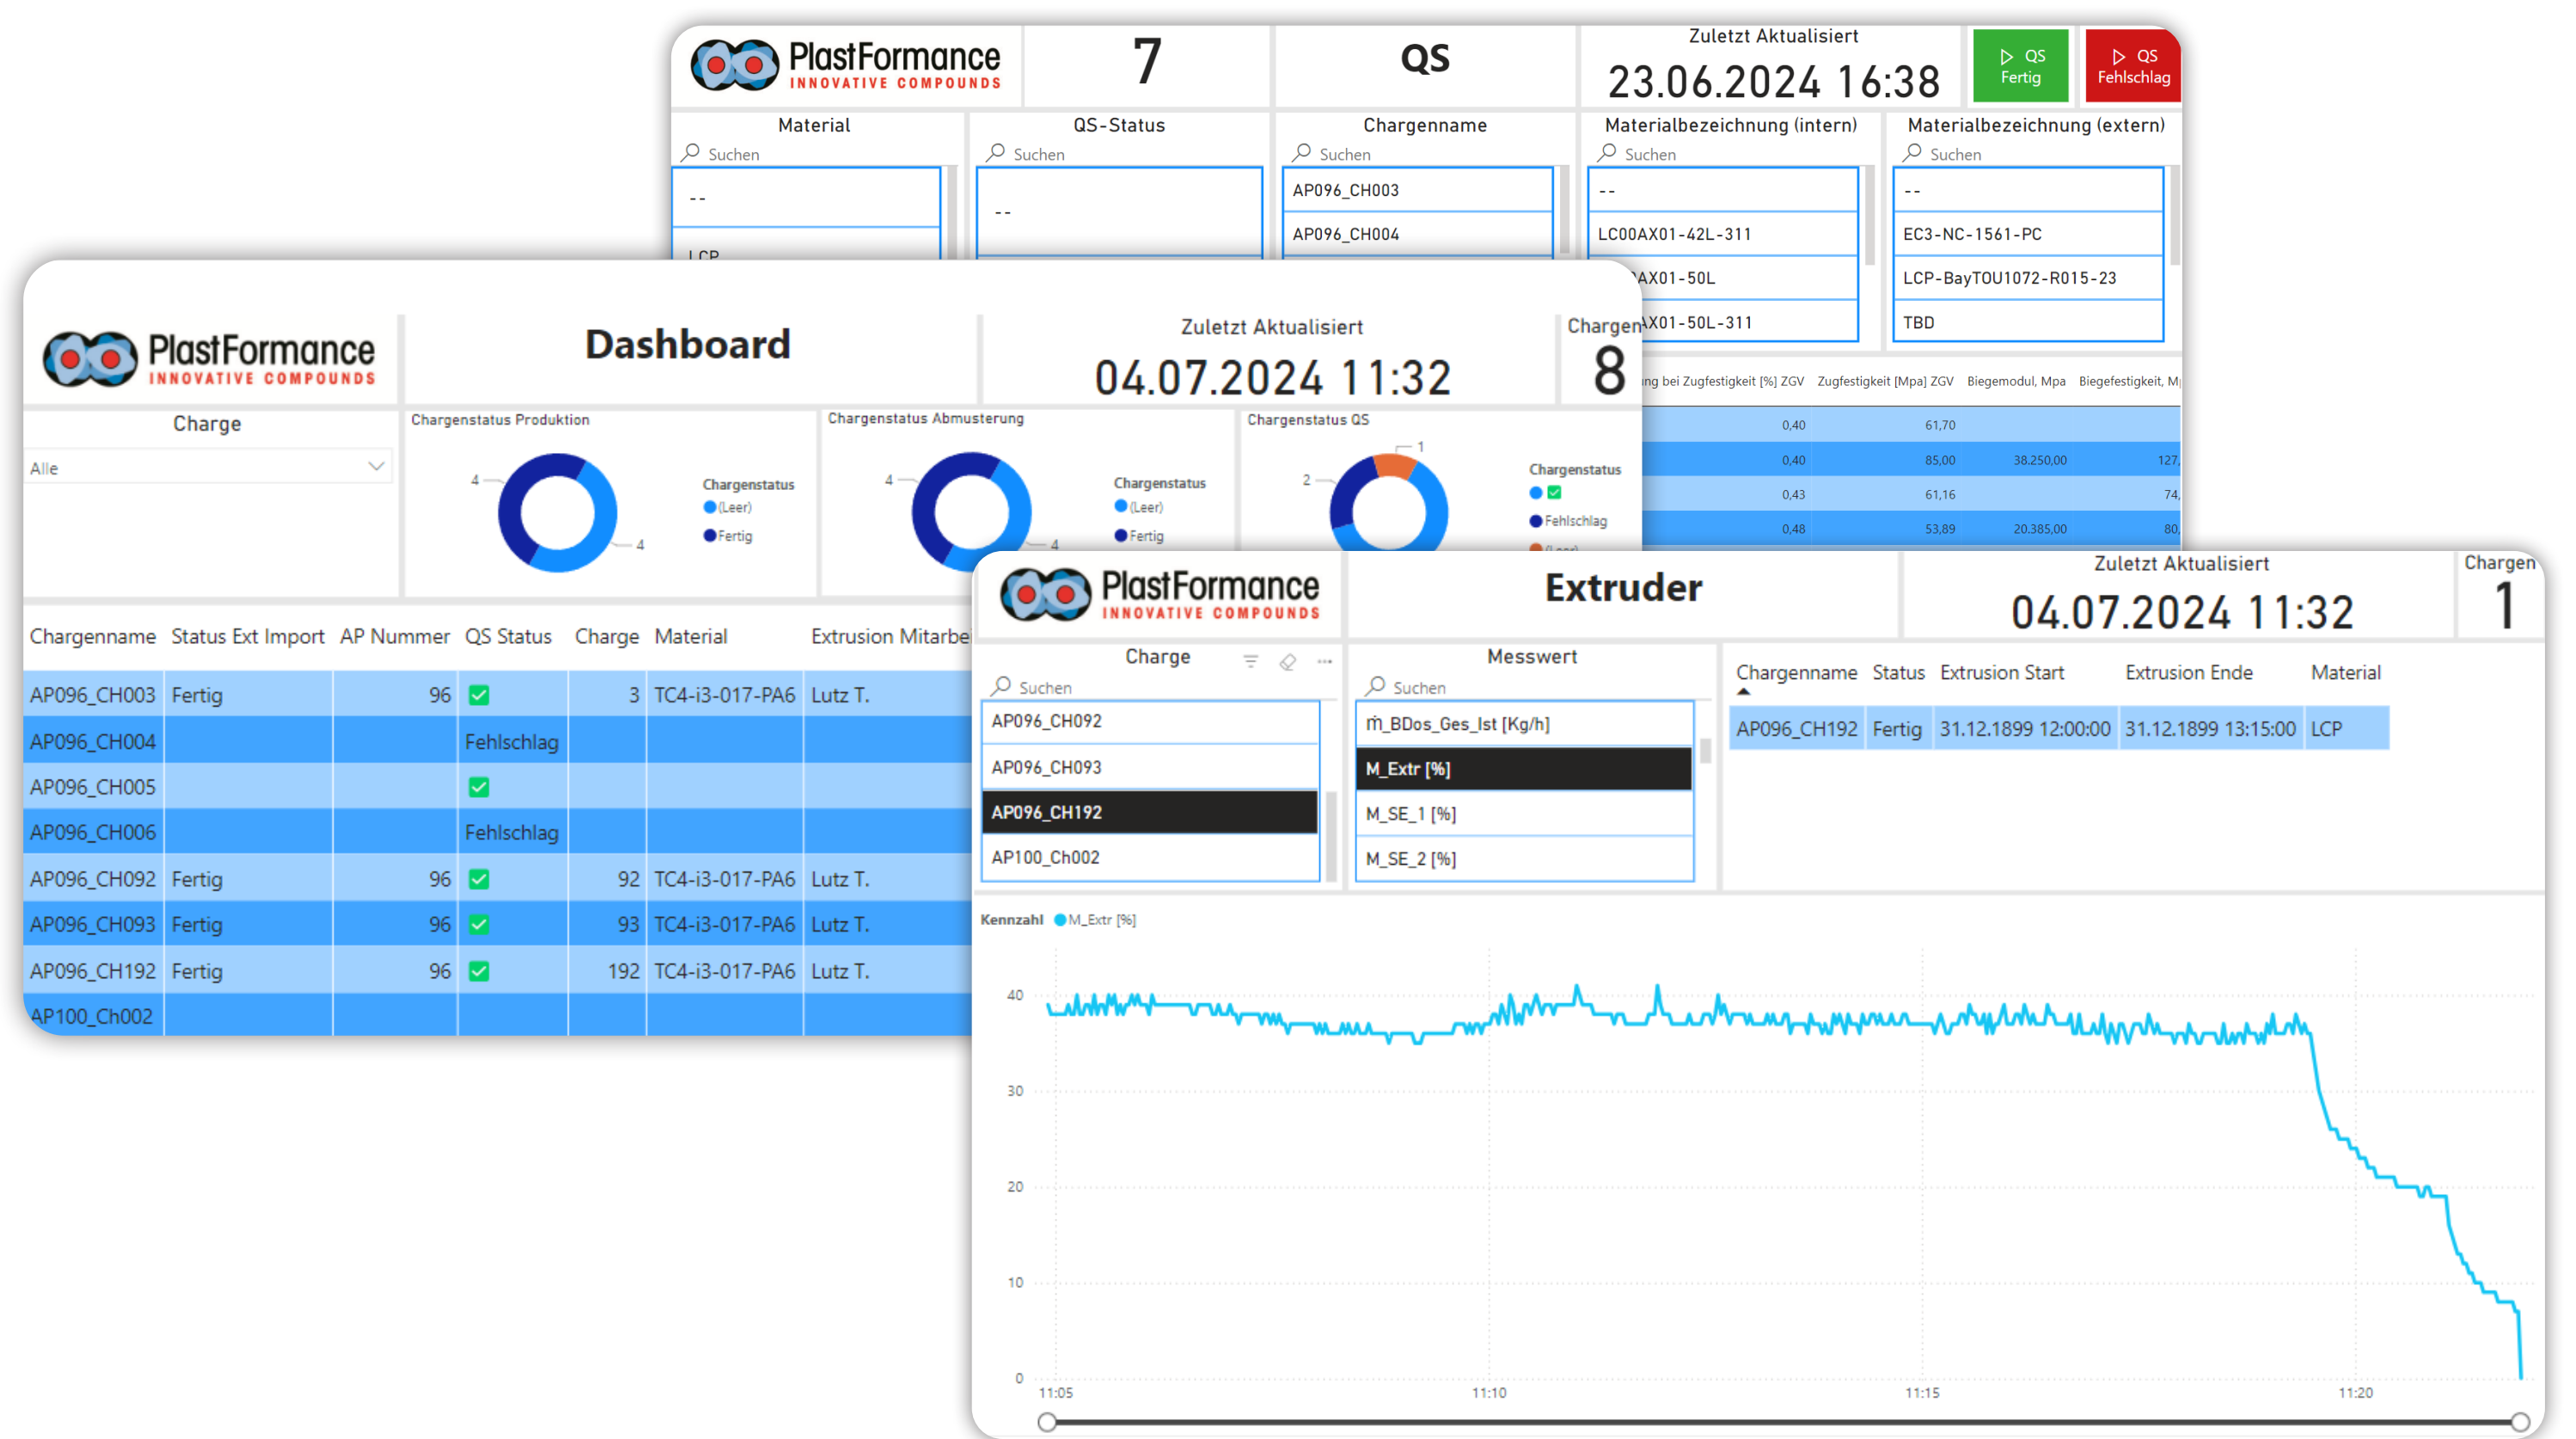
PlastFormance INNOVATIVE COMPOUNDS

7

QS

Zuletzt Aktualisiert
23.06.2024 16:38

QS Fertig

QS Fehlschlag

Material
Suchen
--
LCP

QS-Status
Suchen
--

Chargenname
Suchen
AP096_CH003
AP096_CH004

Materialbezeichnung (intern)
Suchen
--
LC00AX01-42L-311
AX01-50L
AX01-50L-311

Materialbezeichnung (extern)
Suchen
--
EC3-NC-1561-PC
LCP-BayTOU1072-R015-23
TBD

ng bei Zugfestigkeit [%] ZGV | Zugfestigkeit [Mpa] ZGV | Biegemodul, Mpa | Biegefestigkeit, M
0,40 | 61,70 | |
0,40 | 85,00 | 38.250,00 | 127,
0,43 | 61,16 | | 74,
0,48 | 53,89 | 20.385,00 | 80,

PlastFormance INNOVATIVE COMPOUNDS

Dashboard

Zuletzt Aktualisiert
04.07.2024 11:32

Chargen
8

Charge
Alle

Chargenstatus Produktion
4
4
Chargenstatus
(Leer)
Fertig

Chargenstatus Abmusterung
4
4
Chargenstatus
(Leer)
Fertig

Chargenstatus QS
1
2
Chargenstatus
Fehlschlag
(Leer)

| Chargenname | Status Ext Import | AP Nummer | QS Status | Charge | Material | Extrusion Mitarbe |
|---|---|---|---|---|---|---|
| AP096_CH003 | Fertig | 96 | ✓ | 3 | TC4-i3-017-PA6 | Lutz T. |
| AP096_CH004 | | | Fehlschlag | | | |
| AP096_CH005 | | | ✓ | | | |
| AP096_CH006 | | | Fehlschlag | | | |
| AP096_CH092 | Fertig | 96 | ✓ | 92 | TC4-i3-017-PA6 | Lutz T. |
| AP096_CH093 | Fertig | 96 | ✓ | 93 | TC4-i3-017-PA6 | Lutz T. |
| AP096_CH192 | Fertig | 96 | ✓ | 192 | TC4-i3-017-PA6 | Lutz T. |
| AP100_Ch002 | | | | | | |

PlastFormance INNOVATIVE COMPOUNDS

Extruder

Zuletzt Aktualisiert
04.07.2024 11:32

Chargen
1

Charge
Suchen
AP096_CH092
AP096_CH093
AP096_CH192
AP100_Ch002

Messwert
Suchen
ṁ_BDos_Ges_Ist [Kg/h]
M_Extr [%]
M_SE_1 [%]
M_SE_2 [%]

| Chargenname | Status | Extrusion Start | Extrusion Ende | Material |
|---|---|---|---|---|
| AP096_CH192 | Fertig | 31.12.1899 12:00:00 | 31.12.1899 13:15:00 | LCP |

Kennzahl ● M_Extr [%]
40
30
20
10
0
11:05
11:10
11:15
11:20